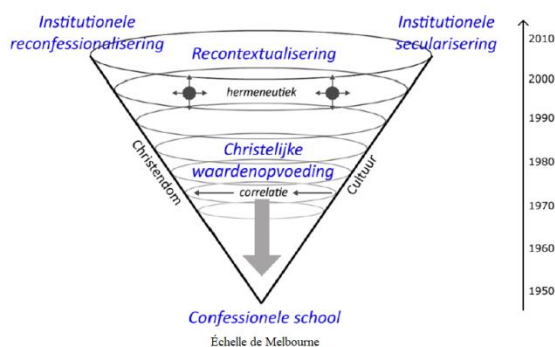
Institutionele reconfessionalisering

Institutionele secularisering

Recontextualisering

hermeneutiek

Christelijke waardenopvoeding

correlatie

Christendom

Cultuur

Confessionele school

2010
2000
1990
1980
1970
1960
1950

Échelle de Melbourne